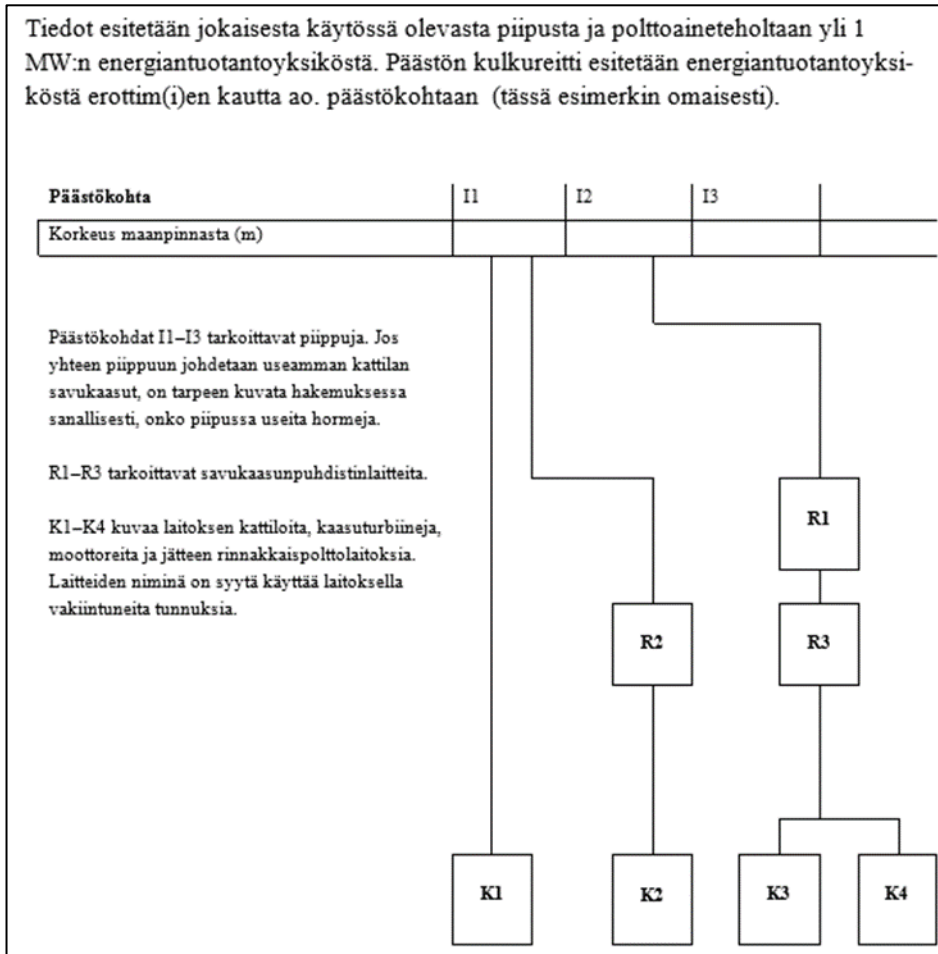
Tiedot esitetään jokaisesta käytössä olevasta piipusta ja polttoaineteholtaan yli 1 MW:n energiantuotantoyksiköstä. Päästön kulkureitti esitetään energiantuotantoyksiköstä erottim(i)en kautta ao. päästökohtaan (tässä esimerkin omaisesti).

| Päästökohta | I1 | I2 | I3 | |
|---|---|---|---|---|
| Korkeus maanpinnasta (m) | | | | |

Päästökohdat I1–I3 tarkoittavat piippuja. Jos yhteen piippuun johdetaan useamman kattilan savukaasut, on tarpeen kuvata hakemuksessa sanallisesti, onko piipussa useita hormeja.

R1–R3 tarkoittavat savukaasunpuhdistinlaitteita.

K1–K4 kuvaa laitoksen kattiloita, kaasuturbiineja, moottoreita ja jätteen rinnakkaispolttolaitoksia. Laitteiden niminä on syytä käyttää laitoksella vakiintuneita tunnuksia.

R1

R2

R3

K1

K2

K3

K4